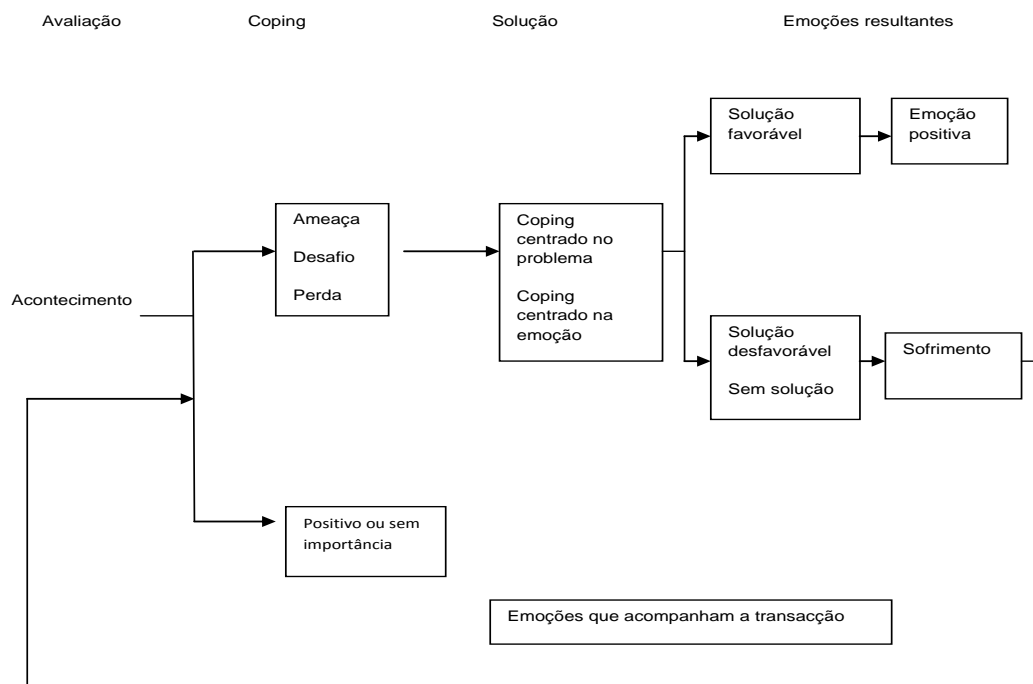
Avaliação

Coping

Solução

Emoções resultantes

Solução favorável

Emoção positiva

Ameaça

Desafio

Perda

Coping centrado no problema

Coping centrado na emoção

Acontecimento

Solução desfavorável

Sem solução

Sofrimento

Positivo ou sem importância

Emoções que acompanham a transacção